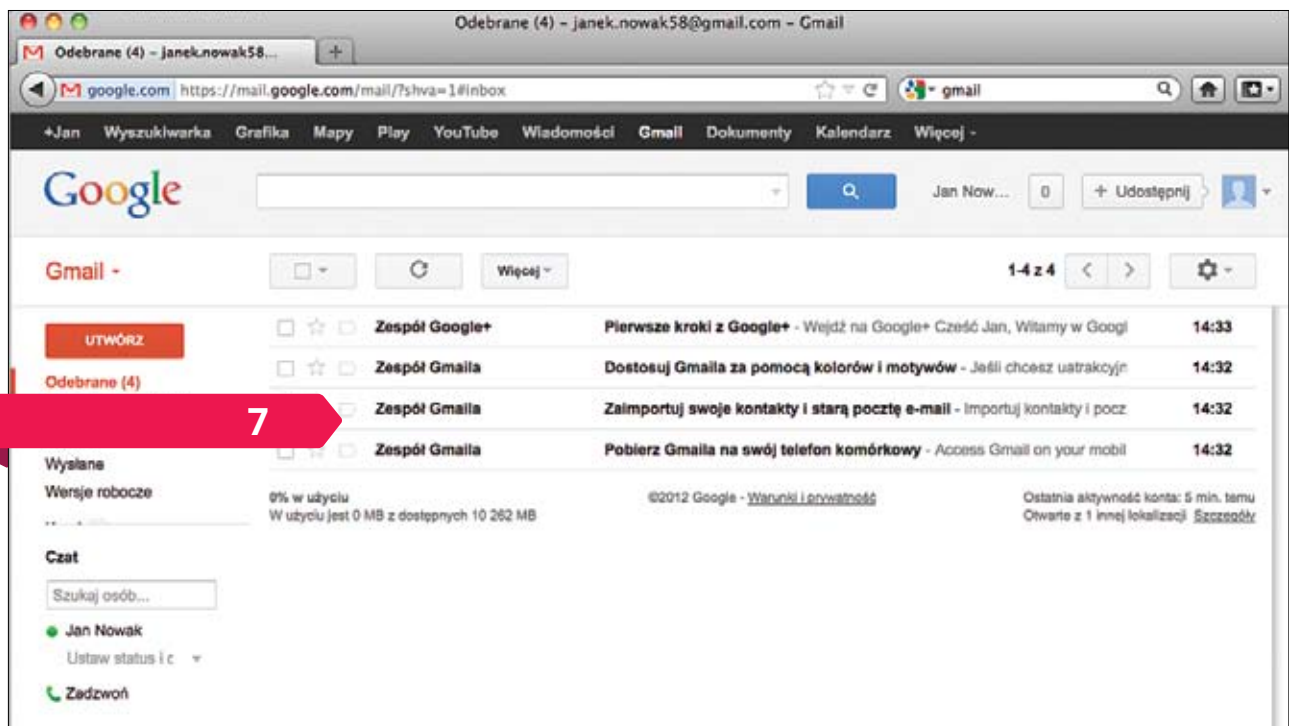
Odebrane (4) – janek.nowak58@gmail.com – Gmail

Odebrane (4) – janek.nowak58...

google.com https://mail.google.com/mail/?shva=1#inbox

gmail

+Jan Wyszukiwarka Grafika Mapy Play YouTube Wiadomości Gmail Dokumenty Kalendarz Więcej -

Google

Jan Now... 0 + Udostępnij

Gmail -

Więcej -

1-4 z 4

UTWÓRZ

Odebrane (4)

7

Wysłane

Wersje robocze

Czat

Szukaj osób...

Jan Nowak

Ustaw status i c

Zadzwoń

| | | |
|---|---|---|
| Zespół Google+ | Pierwsze kroki z Google+ - Wejdź na Google+ Cześć Jan, Witamy w Googl | 14:33 |
| Zespół Gmaila | Dostosuj Gmaila za pomocą kolorów i motywów - Jeśli chcesz uatrakcyjn | 14:32 |
| Zespół Gmaila | Zaimportuj swoje kontakty i starą pocztę e-mail - Importuj kontakty i pocz | 14:32 |
| Zespół Gmaila | Pobierz Gmaila na swój telefon komórkowy - Access Gmail on your mobil | 14:32 |

0% w użyciu
W użyciu jest 0 MB z dostępnych 10 262 MB

©2012 Google - Warunki i prywatność

Ostatnia aktywność konta: 5 min. temu
Otwarte z 1 innej lokalizacji Szczegóły